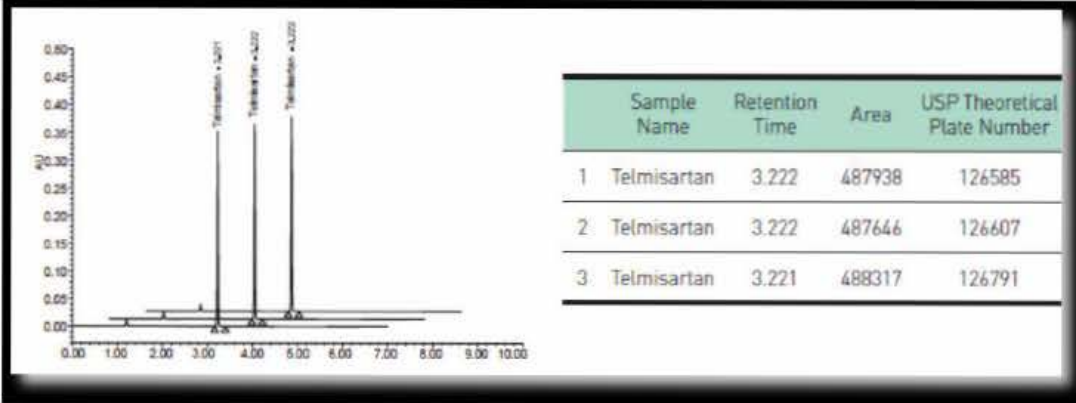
0.50
0.45
0.40
0.35
0.30
0.25
0.20
0.15
0.10
0.05
0.00

AU

Telmisartan - 3.221
Telmisartan - 3.222
Telmisartan - 3.222

0.00 1.00 2.00 3.00 4.00 5.00 6.00 7.00 8.00 9.00 10.00

| | Sample Name | Retention Time | Area | USP Theoretical Plate Number |
|---|---|---|---|---|
| 1 | Telmisartan | 3.222 | 487938 | 126585 |
| 2 | Telmisartan | 3.222 | 487646 | 126607 |
| 3 | Telmisartan | 3.221 | 488317 | 126791 |